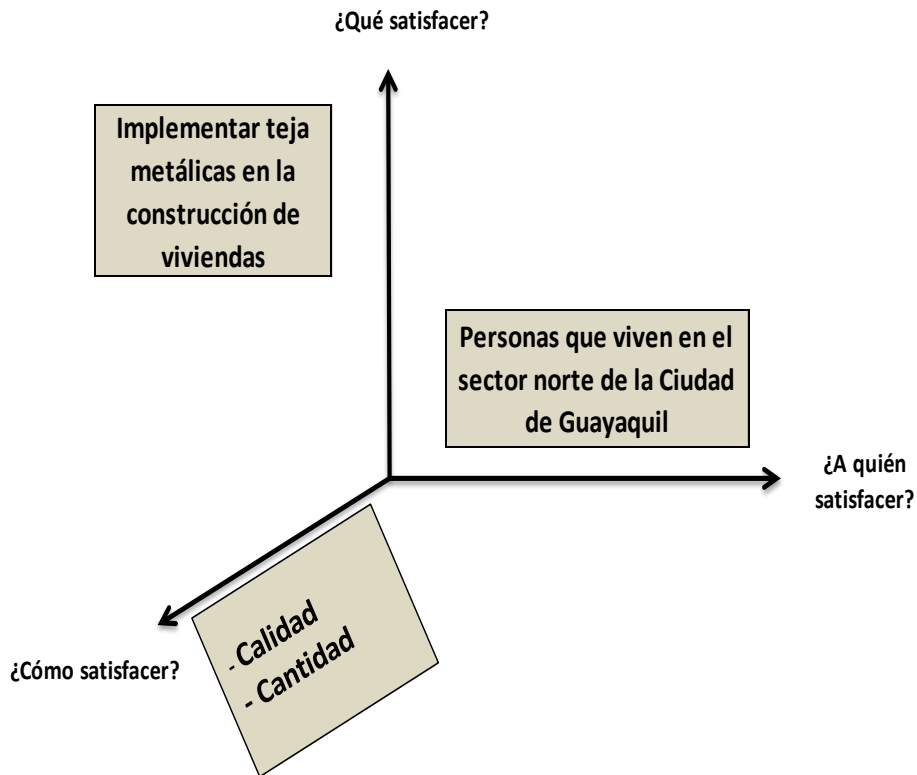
¿Qué satisfacer?

Implementar teja metálicas en la construcción de viviendas

Personas que viven en el sector norte de la Ciudad de Guayaquil

¿A quién satisfacer?

- Calidad
- Cantidad

¿Cómo satisfacer?